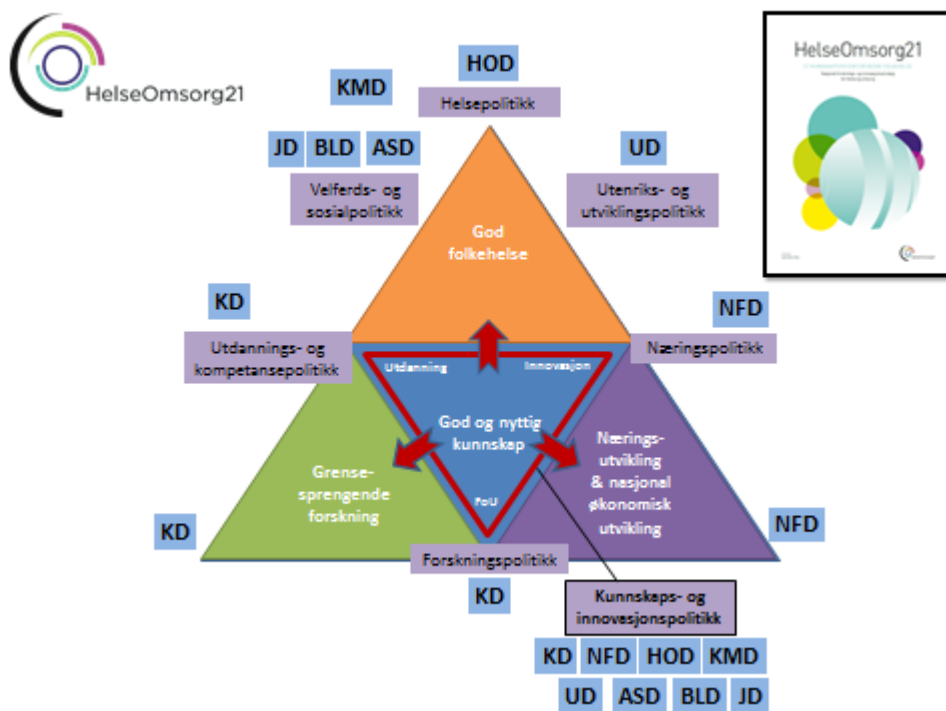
HelseOmsorg21

HOD
Helsepolitikk

KMD

JD BLD ASD
Velferds- og sosialpolitikk

UD
Utenriks- og utviklingspolitikk

HelseOmsorg21

God folkehelse

KD
Utdannings- og kompetansepolitikk

NFD
Næringspolitikk

Utdanning
Innovasjon

God og nyttig kunnskap

FoU

Grense-sprengende forskning

Nærings-utvikling & nasjonal økonomisk utvikling

KD

NFD

Forskningspolitikk

KD

Kunnskaps- og innovasjonspolitikk

KD NFD HOD KMD
UD ASD BLD JD